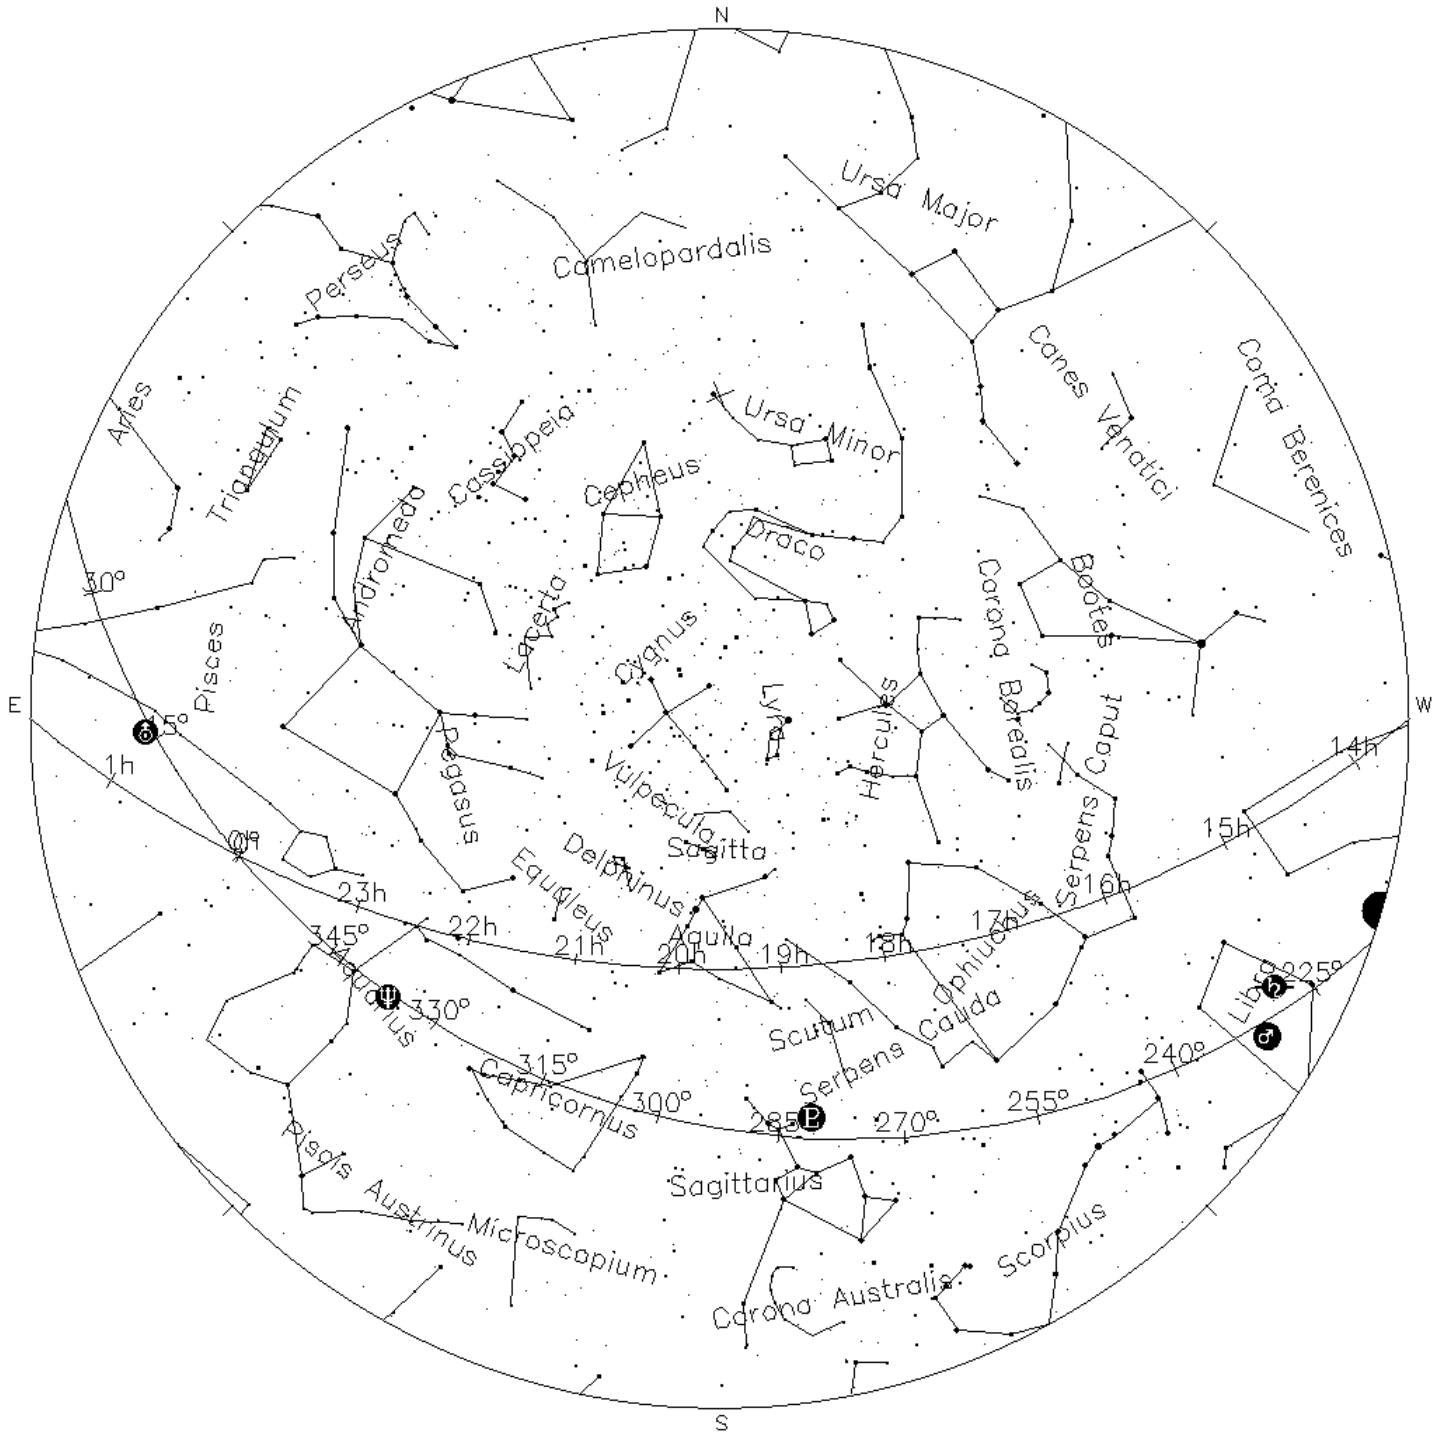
N

Ursa Major

Camelopardalis

Perseus

Canes Venatici

Coma Berenices

Aries

Triangulum

Cassiopeia

Ursa Minor

Cepheus

Draco

Andromeda

Lacerta

Corona Borealis

Bootes

30°

Pisces

Cygnus

Lyra

Hercules

E

15°

Pegasus

Vulpecula

Serpens Caput

W

1h

14h

Sagitta

15h

Delphinus

Equuleus

23h

Aquila

16h

22h

17h

345°

21h

20h

19h

18h

Ophiuchus

225°

Aquarius

330°

Libra

Scutum

Serpens Cauda

315°

240°

Capricornus

300°

285

270°

255°

Piscis Austrinus

Sagittarius

Microscopium

Scorpius

Corona Australis

S